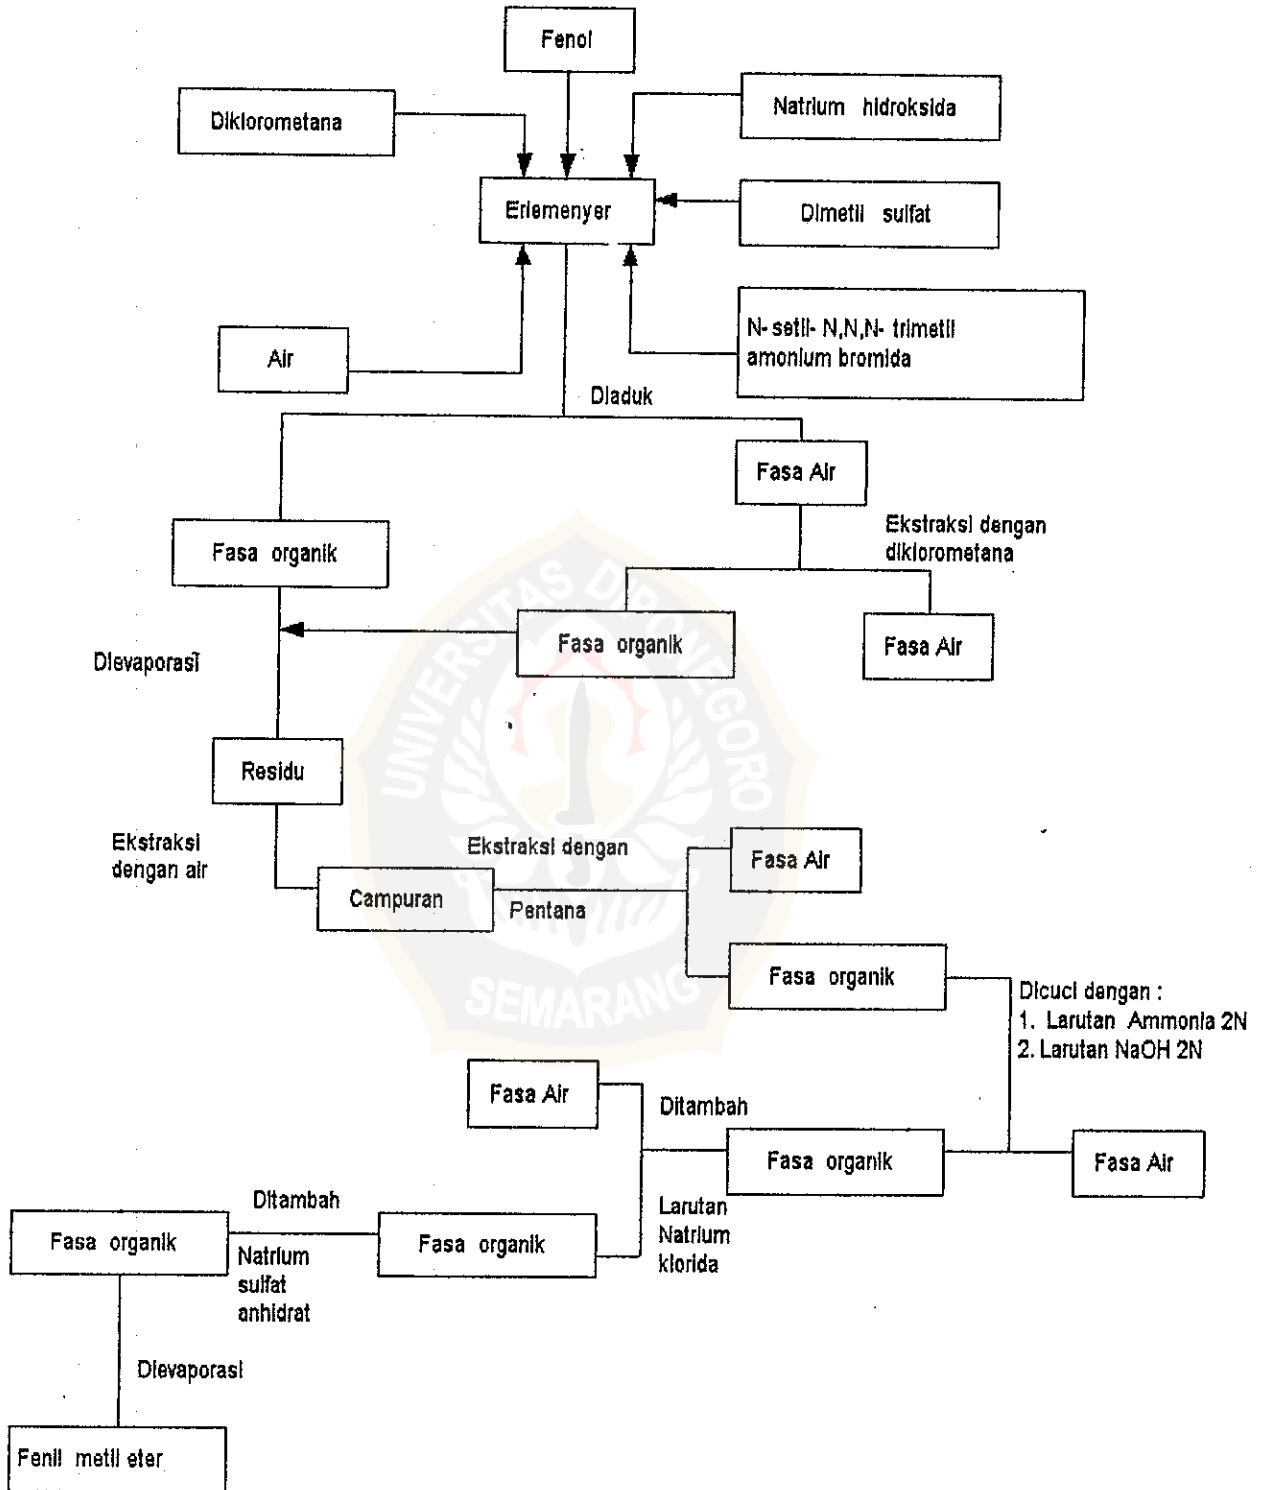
Fenol

Diklorometana

Natrium hidroksida

Erlemenyer

Dimetil sulfat

Air

N- setil- N,N,N- trimetil amonium bromida

Diaduk

Fasa Air

Fasa organik

Ekstraksi dengan diklorometana

Fasa organik

Fasa Air

Dievaporasi

Residu

Ekstraksi dengan air

Ekstraksi dengan

Fasa Air

Campuran

Pentana

Fasa organik

Dicuci dengan :
1. Larutan Ammonia 2N
2. Larutan NaOH 2N

Fasa Air

Ditambah

Fasa organik

Fasa Air

Ditambah

Larutan Natrium klorida

Fasa organik

Natrium sulfat anhidrat

Fasa organik

Dievaporasi

Fenil metil eter

UNIVERSITAS DIPONEGORO SEMARANG